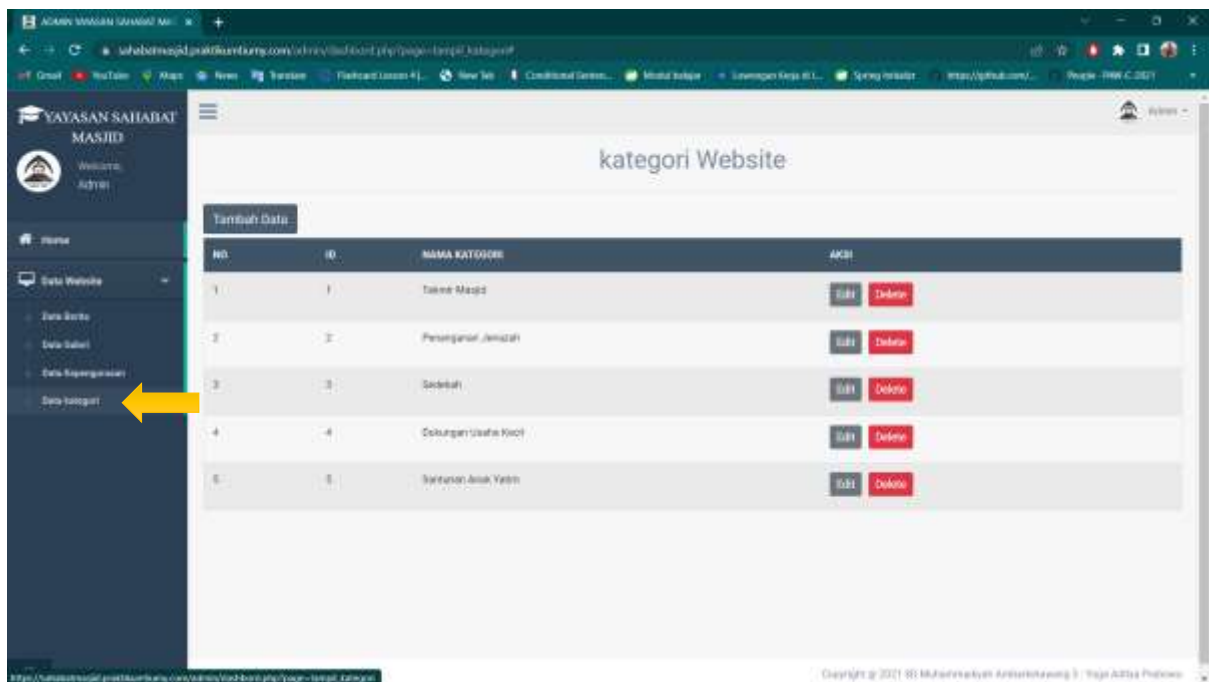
ADMIN YAYASAN SAHABAT MA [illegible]

sahabatmasjid.praktikumbumy.com/admin/dashboard.php?page=tampil_kategori

Gmail YouTube Maps News Translate Flashcard Lesson #1 New Tab Conditional Sentences Modul belajar Lowongan Kerja di I... Spring Initializr https://github.com/... People - PMK-C 2021

YAYASAN SAHABAT MASJID

Welcome, Admin

Home

Data Website

Data Berita

Data Saluri

Data Kepengurusan

Data kategori

Admin

kategori Website

Tambah Data

| NO | ID | NAMA KATEGORI | AKSI |
|---|---|---|---|
| 1 | 1 | Takmir Masjid | Edit Delete |
| 2 | 2 | Penanganan Jenazah | Edit Delete |
| 3 | 3 | Sedekah | Edit Delete |
| 4 | 4 | Dukungan Usaha Kecil | Edit Delete |
| 5 | 5 | Santunan Anak Yatim | Edit Delete |

https://sahabatmasjid.praktikumbumy.com/admin/dashboard.php?page=tampil_kategori

Copyright @ 2021 SD Muhammadiyah Ambarketawang 3 · Yoga Aditya Pratama